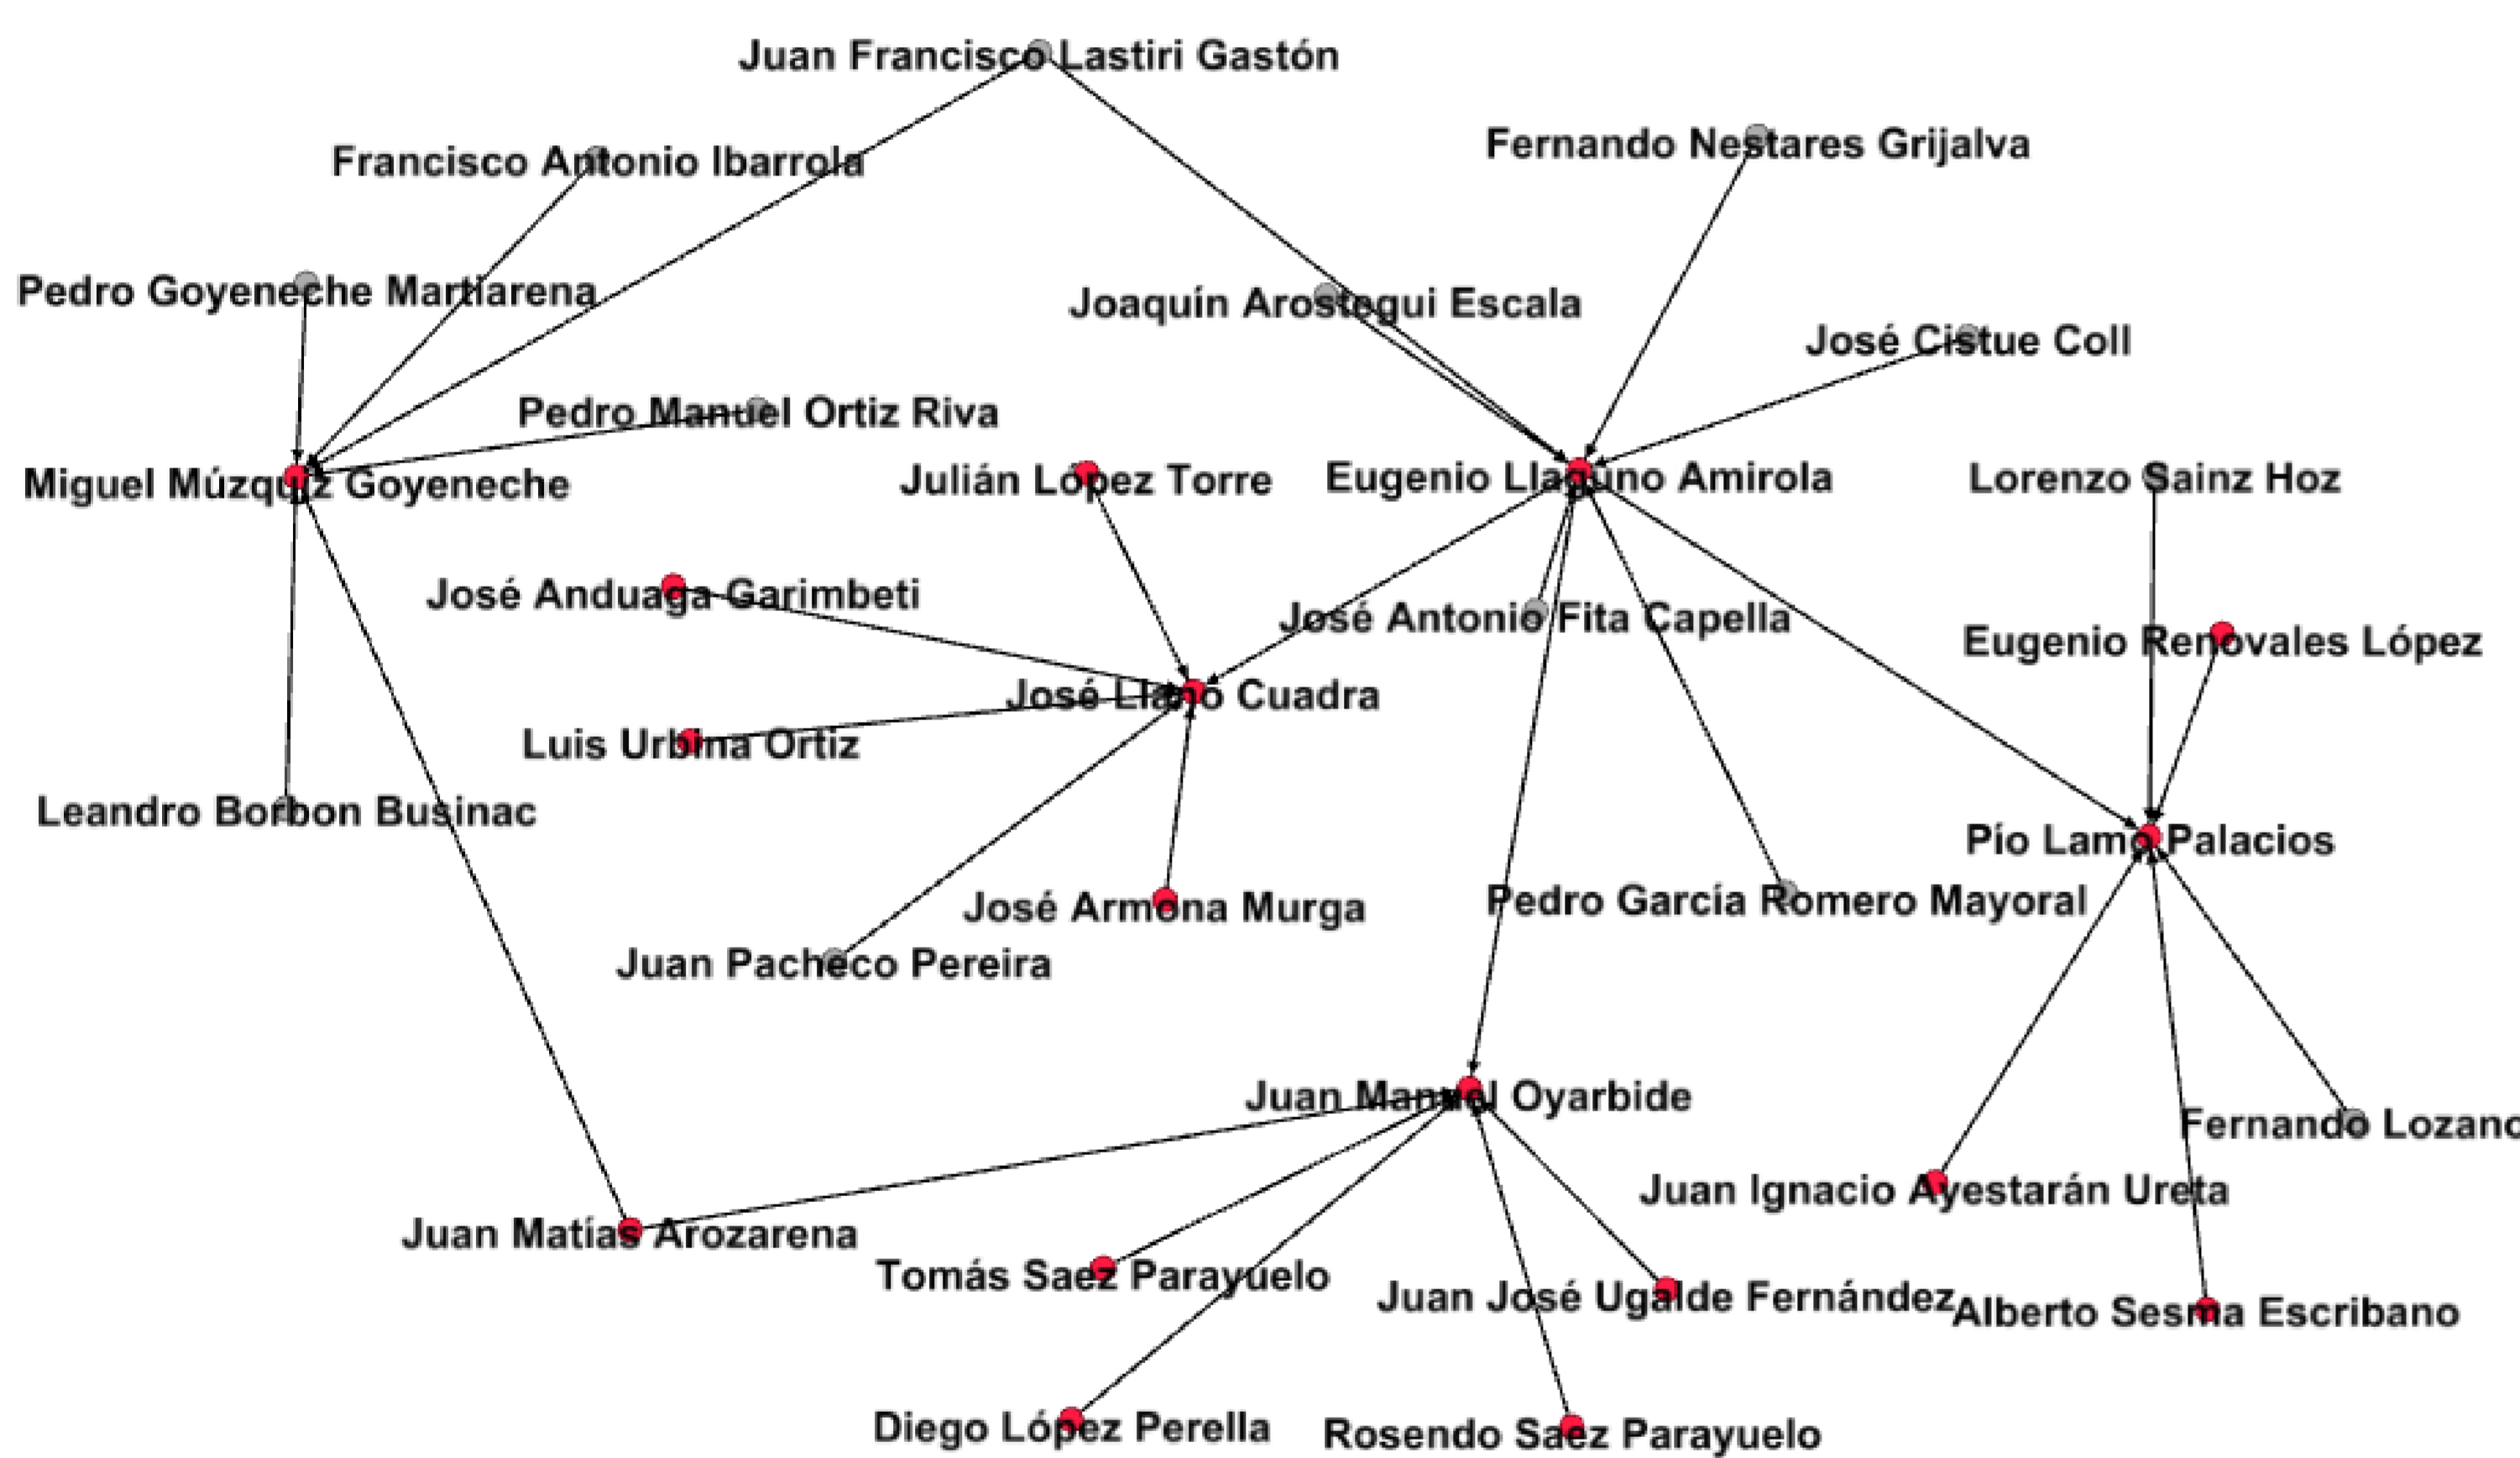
Juan Francisco Lastiri Gastón

Francisco Antonio Ibarrola

Fernando Nestares Grijalva

Pedro Goyeneche Martiarena

Joaquín Arostegui Escala

José Cistue Coll

Pedro Manuel Ortiz Riva

Miguel Múzquiz Goyeneche

Julián López Torre

Eugenio Llaguno Amirola

Lorenzo Sainz Hoz

José Anduaga Garimbeti

José Antonio Fita Capella

Eugenio Renovales López

José Llano Cuadra

Luis Urbina Ortiz

Leandro Borbon Businac

Pío Lamo Palacios

Pedro García Romero Mayoral

José Armona Murga

Juan Pacheco Pereira

Juan Manuel Oyarbide

Fernando Lozano

Juan Ignacio Ayestarán Ureta

Juan Matías Arozarena

Tomás Saez Parayuelo

Juan José Ugalde Fernández

Alberto Sesma Escribano

Diego López Perella

Rosendo Saez Parayuelo